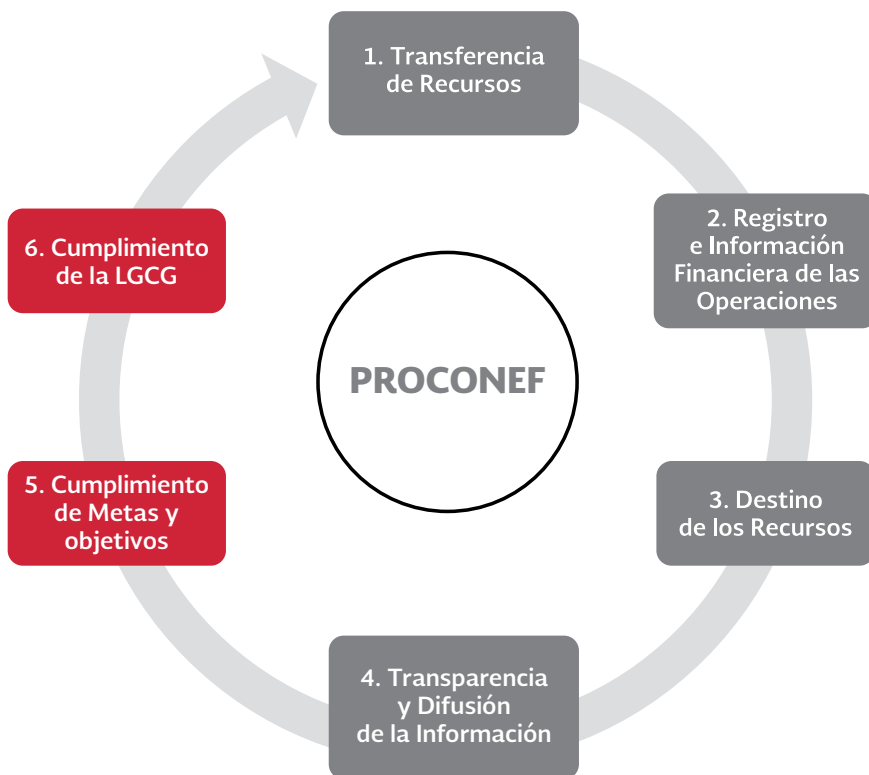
1. Transferencia de Recursos

2. Registro e Información Financiera de las Operaciones

3. Destino de los Recursos

4. Transparencia y Difusión de la Información

5. Cumplimiento de Metas y objetivos

6. Cumplimiento de la LGCG

PROCONEF